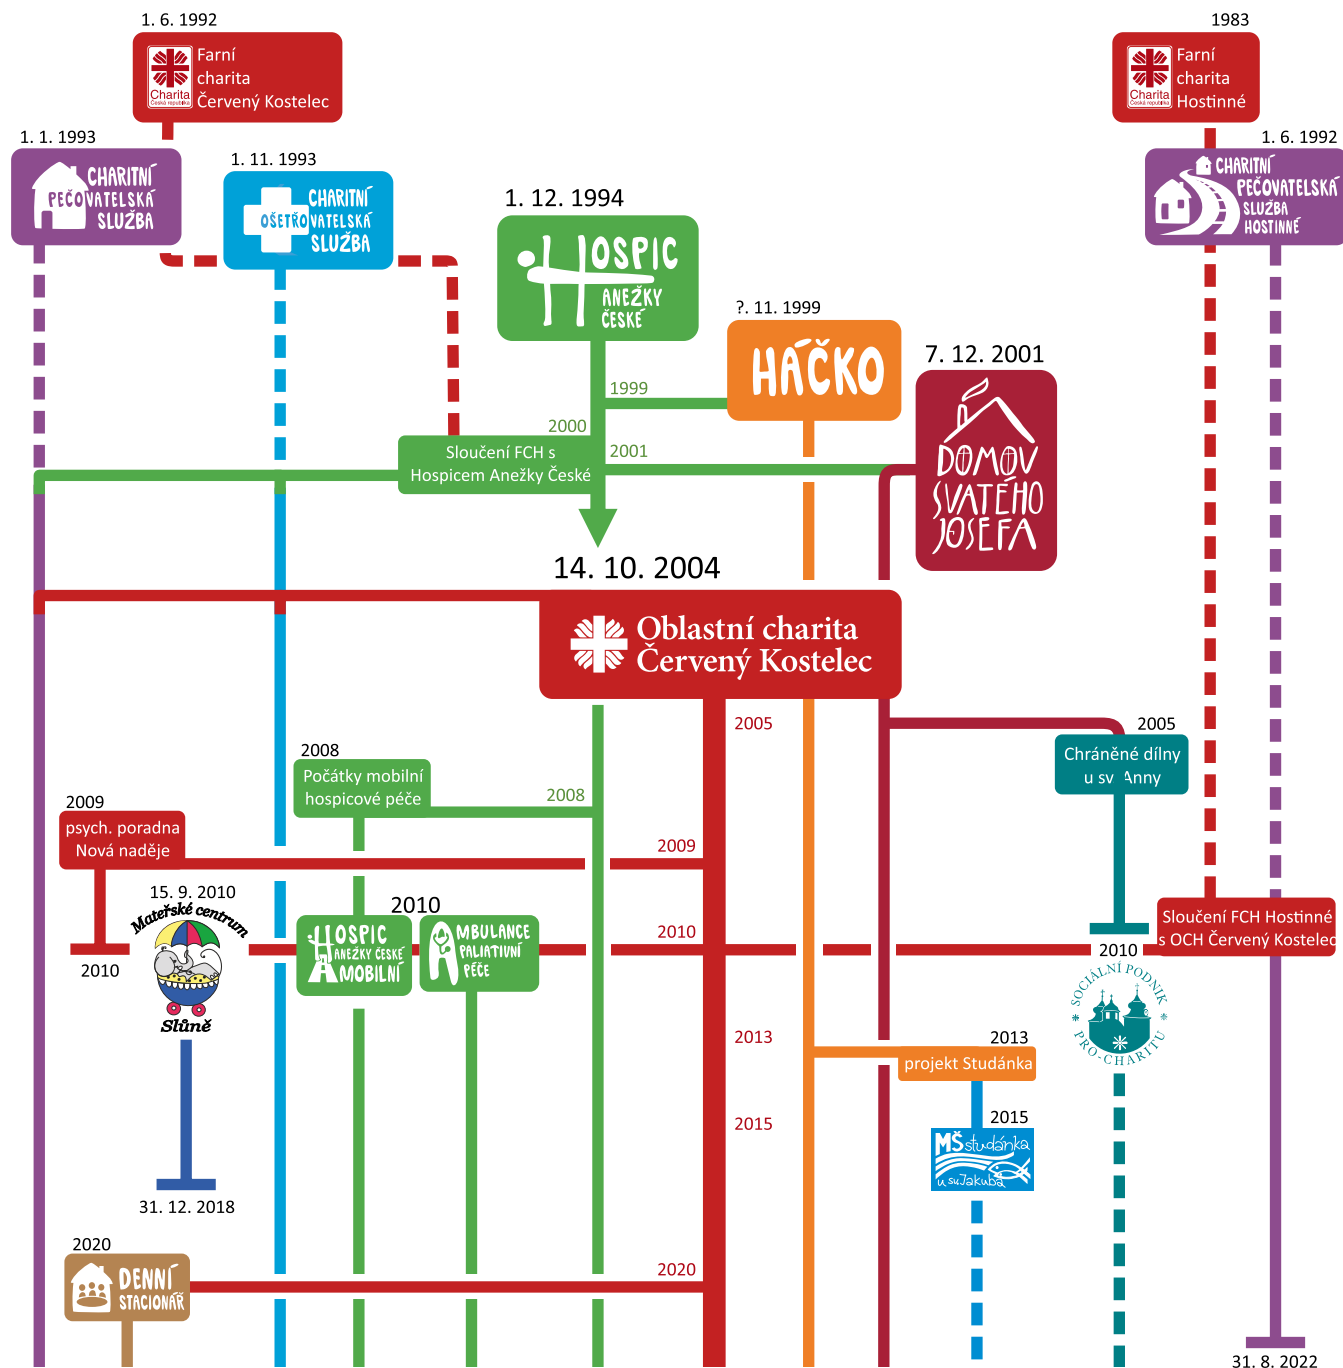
1. 6. 1992

Charita Česká republika Farní charita Červený Kostelec

1983

Charita Česká republika Farní charita Hostinné

1. 1. 1993

CHARITNÍ PEČOVATELSKÁ SLUŽBA

1. 11. 1993

CHARITNÍ OŠETŘOVATELSKÁ SLUŽBA

1. 6. 1992

CHARITNÍ PEČOVATELSKÁ SLUŽBA HOSTINNÉ

1. 12. 1994

HOSPIC ANEŽKY ČESKÉ

?. 11. 1999

HÁČKO

7. 12. 2001

DOMOV SVATÉHO JOSEFA

1999

2000

2001

Sloučení FCH s Hospicem Anežky České

14. 10. 2004

Oblastní charita Červený Kostelec

2005

2005

Chráněné dílny u sv. Anny

2008

Počátky mobilní hospicové péče

2008

2009

psych. poradna Nová naděje

2009

15. 9. 2010

Mateřské centrum Slůně

2010

2010

HOSPIC ANEŽKY ČESKÉ MOBILNÍ

AMBULANCE PALIATIVNÍ PÉČE

2010

Sloučení FCH Hostinné s OCH Červený Kostelec

2010

SOCIÁLNÍ PODNIK PRO-CHARITU

2013

2013

projekt Studánka

2015

2015

MŠ studánka u sv. Jakuba

31. 12. 2018

2020

DENNÍ STACIONÁŘ

2020

31. 8. 2022